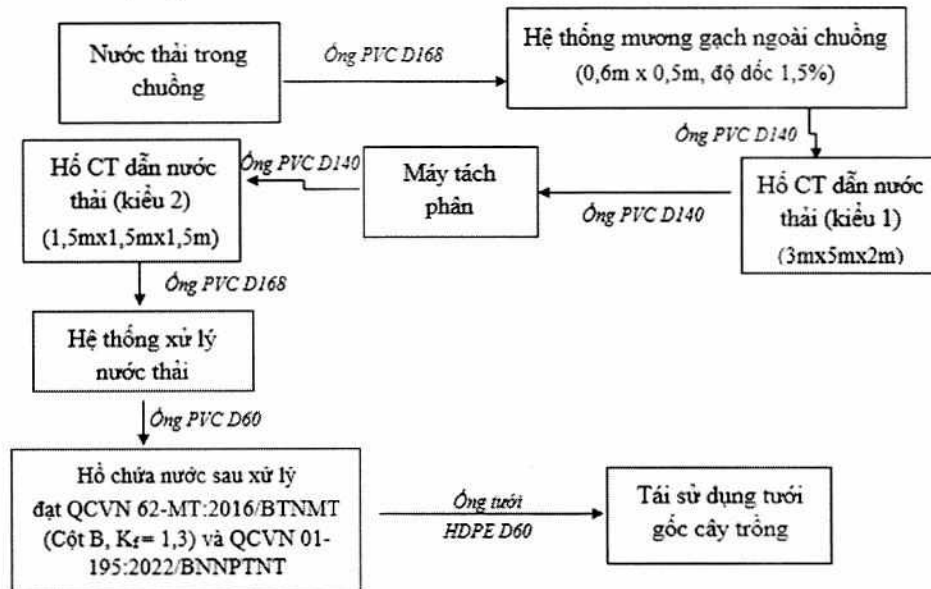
Nước thải trong chuồng

Ống PVC D168

Hệ thống mương gạch ngoài chuồng (0,6m x 0,5m, độ dốc 1,5%)

Ống PVC D140

Hố CT dẫn nước thải (kiểu 1) (3mx5mx2m)

Ống PVC D140

Máy tách phân

Ống PVC D140

Hố CT dẫn nước thải (kiểu 2) (1,5mx1,5mx1,5m)

Ống PVC D168

Hệ thống xử lý nước thải

Ống PVC D60

Hồ chứa nước sau xử lý đạt QCVN 62-MT:2016/BTNMT (Cột B, $K_f$= 1,3) và QCVN 01-195:2022/BNNPTNT

Ống tưới HDPE D60

Tái sử dụng tưới gốc cây trồng